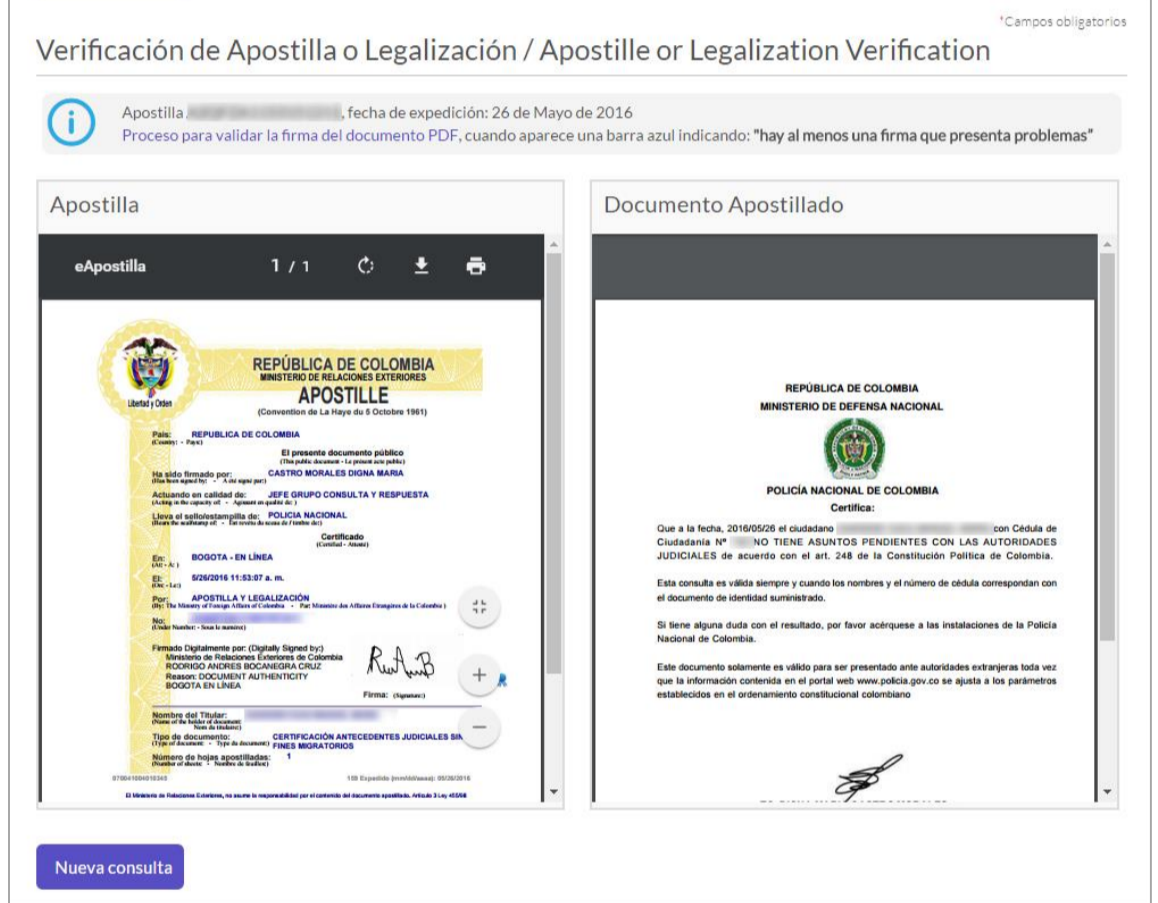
*Campos obligatorios

Verificación de Apostilla o Legalización / Apostille or Legalization Verification

Apostilla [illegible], fecha de expedición: 26 de Mayo de 2016
Proceso para validar la firma del documento PDF, cuando aparece una barra azul indicando: "hay al menos una firma que presenta problemas"

Apostilla

eApostilla 1 / 1

Libertad y Orden

REPÚBLICA DE COLOMBIA
MINISTERIO DE RELACIONES EXTERIORES
APOSTILLE
(Convention de La Haye du 5 Octobre 1961)

País: REPUBLICA DE COLOMBIA
(Country: - Pays)
El presente documento público
(This public document - Le présent acte public)
Ha sido firmado por: CASTRO MORALES DIGNA MARIA
(Has been signed by: - A été signé par)
Actuando en calidad de: JEFE GRUPO CONSULTA Y RESPUESTA
(Acting in the capacity of: - Agissant en qualité de)
Lleva el sello/estampilla de: POLICIA NACIONAL
(Bears the seal/stamp of: - Est revêtu du sceau de l'timbre de)
Certificado
(Certified - Attesté)
En: BOGOTA - EN LÍNEA
(At: - A:)
El: 5/26/2016 11:53:07 a. m.
(On: - Le:)
Por: APOSTILLA Y LEGALIZACIÓN
(By: The Ministry of Foreign Affairs of Colombia - Par: Ministère des Affaires Etrangères de la Colombie)
No: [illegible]
(Under Number: - Sous le numéro)

Firmado Digitalmente por: (Digitally Signed by:)
Ministerio de Relaciones Exteriores de Colombia
RODRIGO ANDRES BOCANEGRA CRUZ
Reason: DOCUMENT AUTHENTICITY
BOGOTA EN LÍNEA
Firma: (Signature:)

Nombre del Titular: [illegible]
(Name of the holder of document: - Nom du titulaire)
Tipo de documento: CERTIFICACIÓN ANTECEDENTES JUDICIALES SIN FINES MIGRATORIOS
(Type of document: - Type du document)
Número de hojas apostilladas: 1
(Number of sheets: - Nombre de feuilles)
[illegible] 159 Expedido (mm/dd/aaaa): 05/26/2016
El Ministerio de Relaciones Exteriores, no asume la responsabilidad por el contenido del documento apostillado. Artículo 3 Ley 455/98

Documento Apostillado

REPÚBLICA DE COLOMBIA
MINISTERIO DE DEFENSA NACIONAL

POLICÍA NACIONAL DE COLOMBIA
Certifica:

Que a la fecha, 2016/05/26 el ciudadano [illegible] con Cédula de Ciudadanía N° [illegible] NO TIENE ASUNTOS PENDIENTES CON LAS AUTORIDADES JUDICIALES de acuerdo con el art. 248 de la Constitución Política de Colombia.

Esta consulta es válida siempre y cuando los nombres y el número de cédula correspondan con el documento de identidad suministrado.

Si tiene alguna duda con el resultado, por favor acérquese a las instalaciones de la Policía Nacional de Colombia.

Este documento solamente es válido para ser presentado ante autoridades extranjeras toda vez que la información contenida en el portal web www.policia.gov.co se ajusta a los parámetros establecidos en el ordenamiento constitucional colombiano

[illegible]

Nueva consulta